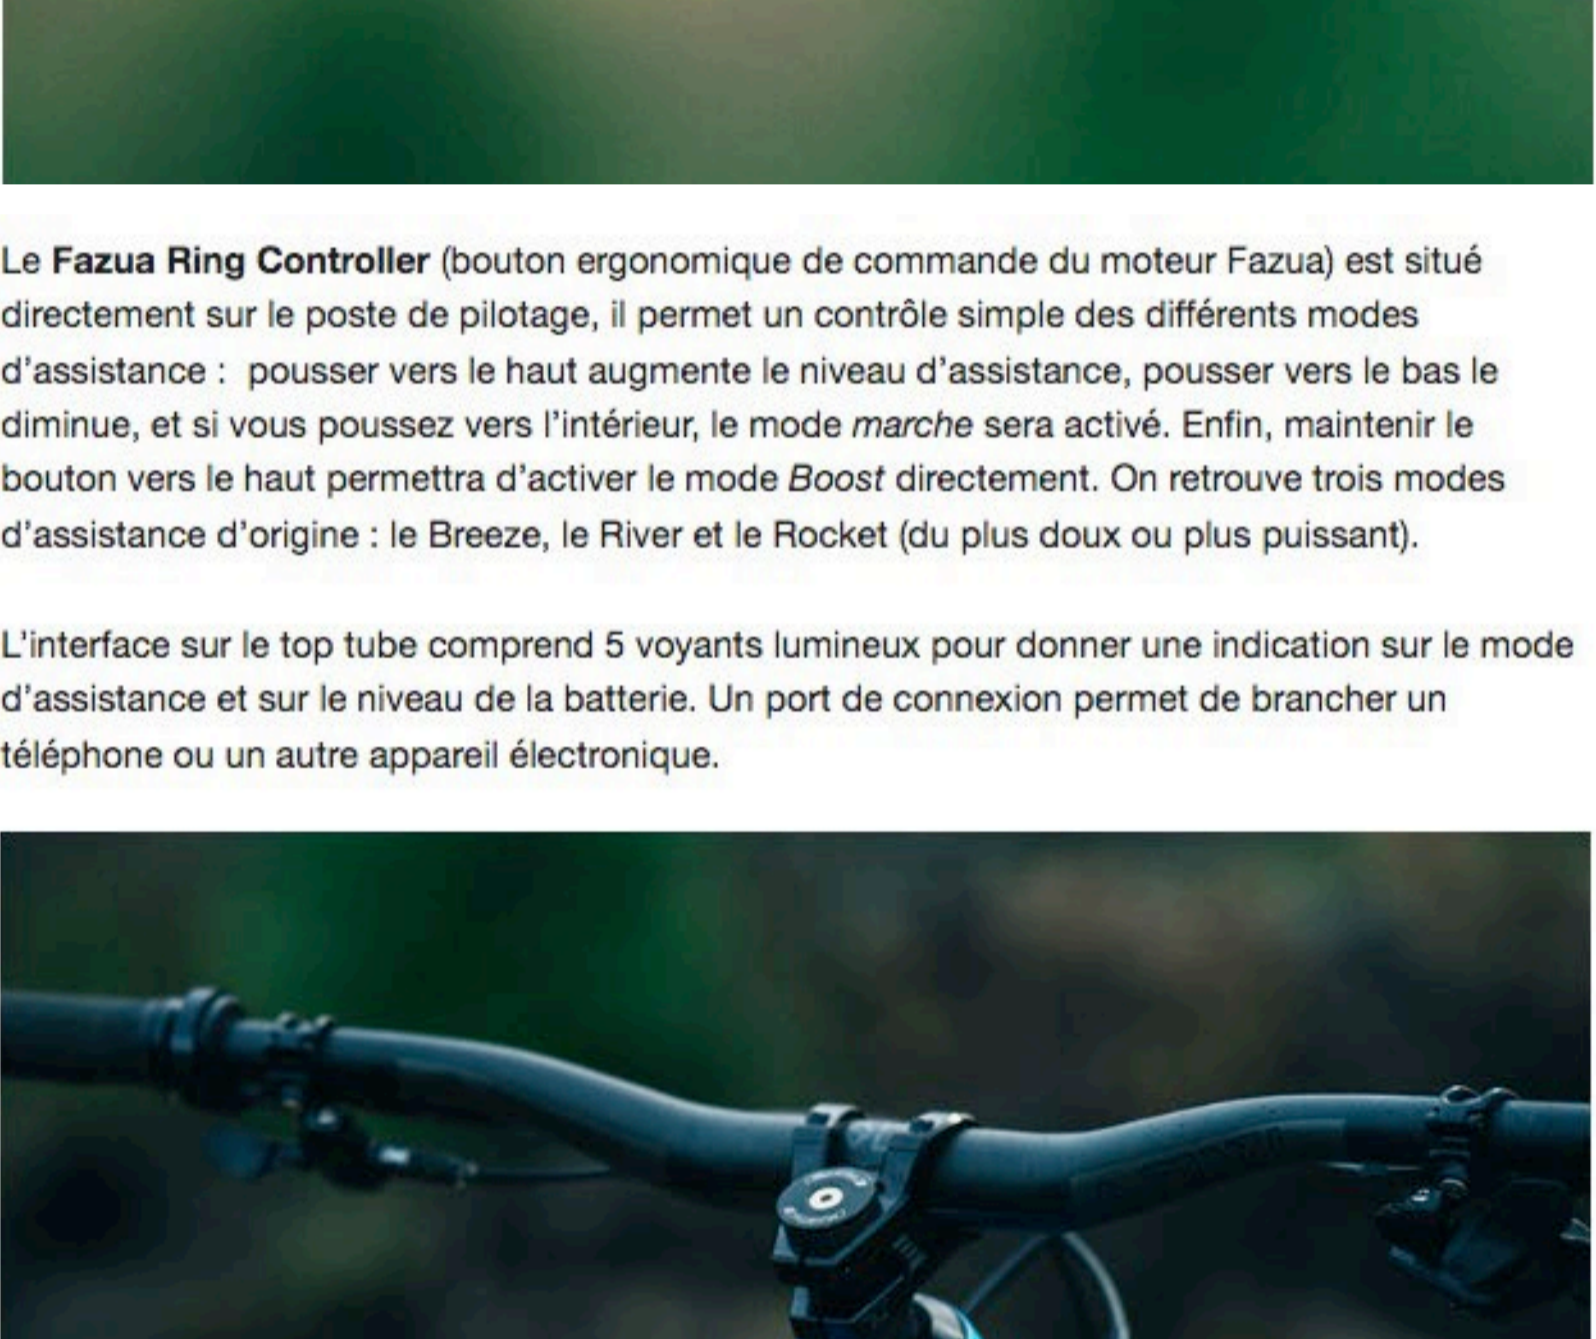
Le Fazua Ring Controller (bouton ergonomique de commande du moteur Fazua) est situé directement sur le poste de pilotage, il permet un contrôle simple des différents modes d'assistance :  pousser vers le haut augmente le niveau d'assistance, pousser vers le bas le diminue, et si vous poussez vers l'intérieur, le mode marche sera activé. Enfin, maintenir le bouton vers le haut permettra d'activer le mode Boost directement. On retrouve trois modes d'assistance d'origine : le Breeze, le River et le Rocket (du plus doux ou plus puissant).

L'interface sur le top tube comprend 5 voyants lumineux pour donner une indication sur le mode d'assistance et sur le niveau de la batterie. Un port de connexion permet de brancher un téléphone ou un autre appareil électronique.